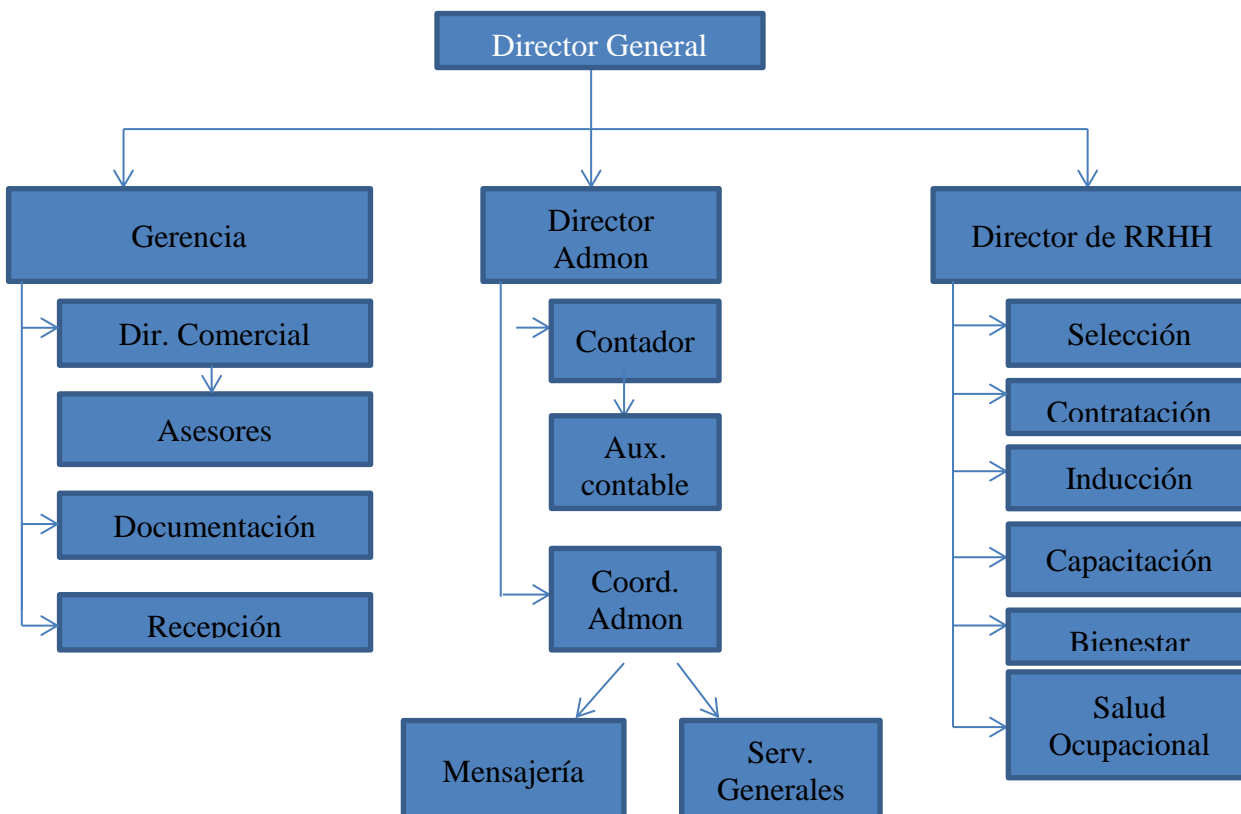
Director General

Gerencia

Dir. Comercial

Asesores

Documentación

Recepción

Director Admon

Contador

Aux. contable

Coord. Admon

Mensajería

Serv. Generales

Director de RRHH

Selección

Contratación

Inducción

Capacitación

Bienestar

Salud Ocupacional